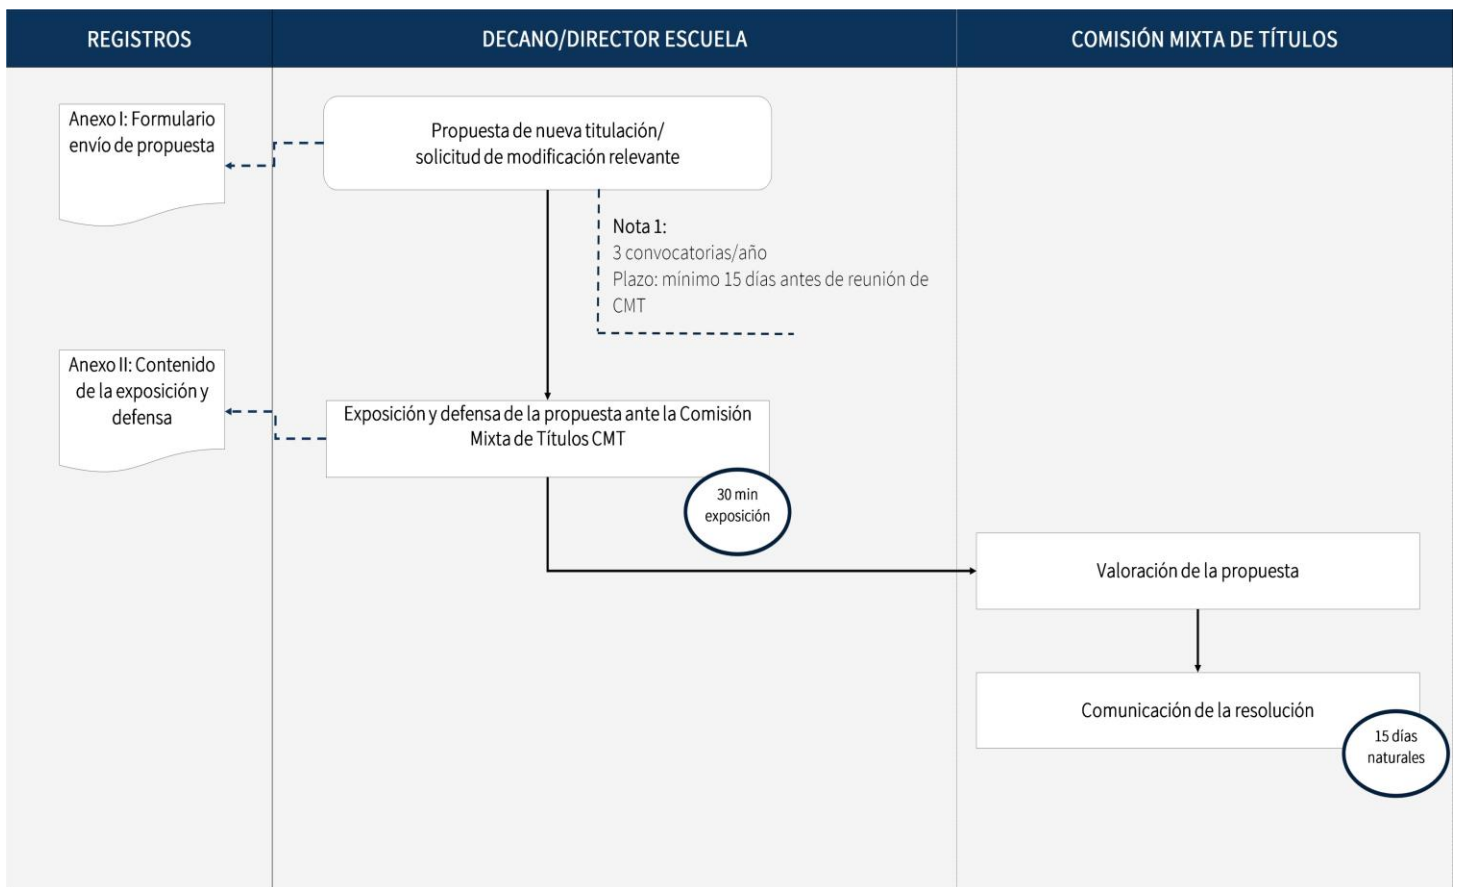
REGISTROS

DECANO/DIRECTOR ESCUELA

COMISIÓN MIXTA DE TÍTULOS

Anexo I: Formulario envío de propuesta

Propuesta de nueva titulación/ solicitud de modificación relevante

Nota 1:
3 convocatorias/año
Plazo: mínimo 15 días antes de reunión de CMT

Anexo II: Contenido de la exposición y defensa

Exposición y defensa de la propuesta ante la Comisión Mixta de Títulos CMT

30 min exposición

Valoración de la propuesta

Comunicación de la resolución

15 días naturales